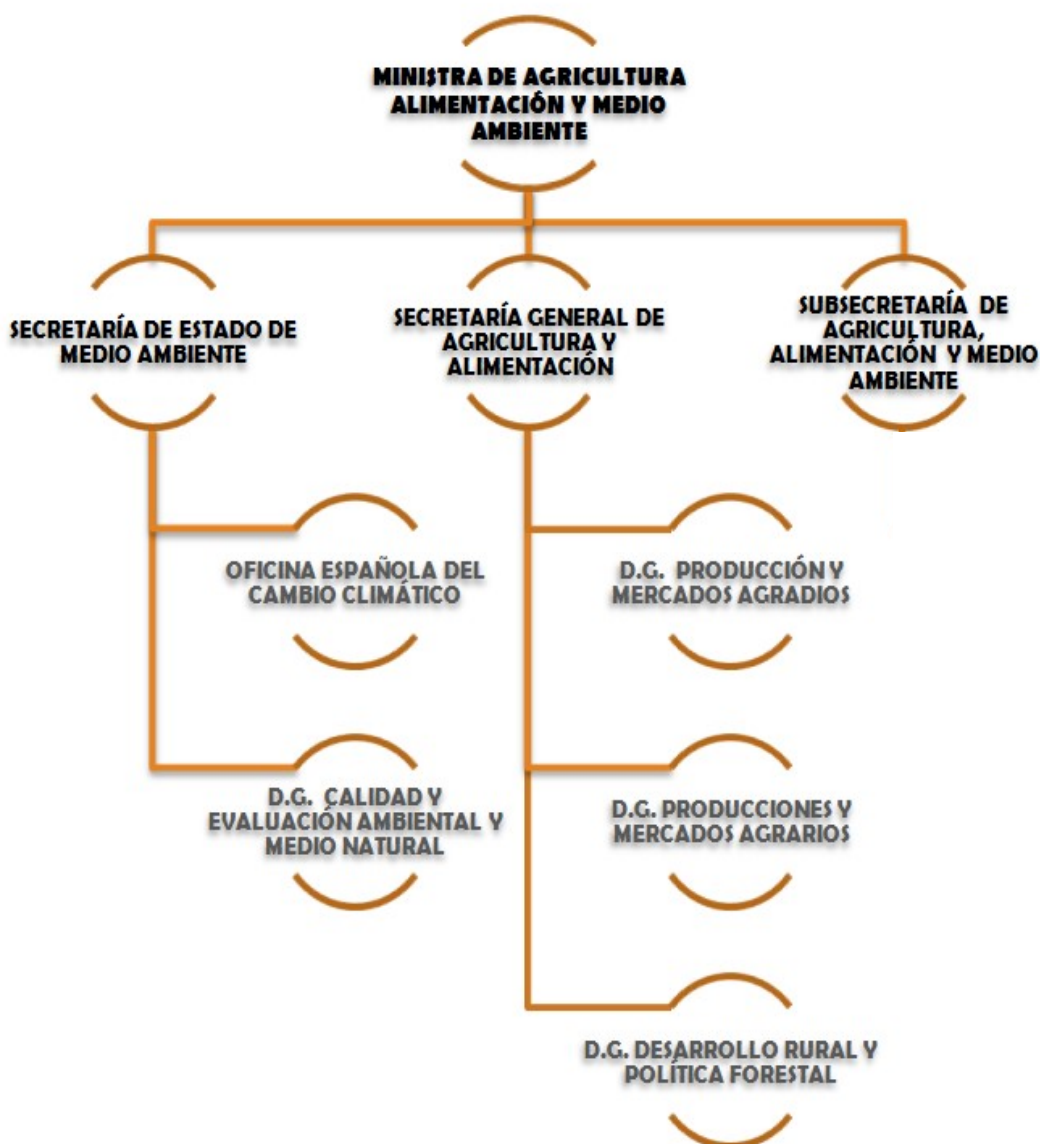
MINISTRA DE AGRICULTURA ALIMENTACIÓN Y MEDIO AMBIENTE

SECRETARÍA DE ESTADO DE MEDIO AMBIENTE

SECRETARÍA GENERAL DE AGRICULTURA Y ALIMENTACIÓN

SUBSECRETARÍA DE AGRICULTURA, ALIMENTACIÓN Y MEDIO AMBIENTE

OFICINA ESPAÑOLA DEL CAMBIO CLIMÁTICO

D.G. PRODUCCIÓN Y MERCADOS AGRADIOS

D.G. CALIDAD Y EVALUACIÓN AMBIENTAL Y MEDIO NATURAL

D.G. PRODUCCIONES Y MERCADOS AGRARIOS

D.G. DESARROLLO RURAL Y POLÍTICA FORESTAL